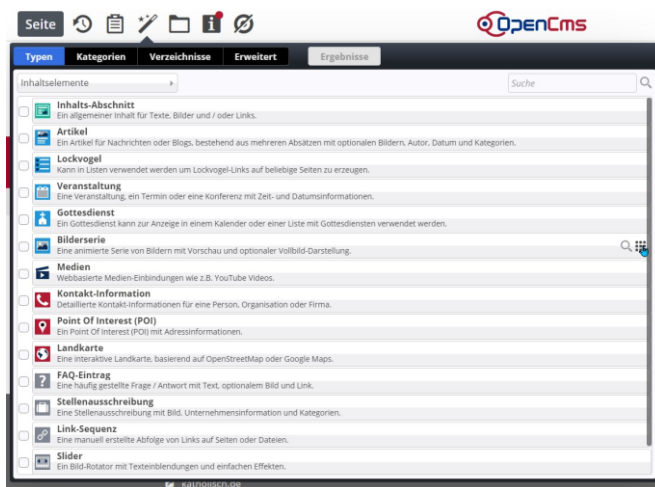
Seite

OpenCms

Typen | Kategorien | Verzeichnisse | Erweitert | Ergebnisse

Inhaltselemente

Suche

Inhalts-Abschnitt
Ein allgemeiner Inhalt für Texte, Bilder und / oder Links.

Artikel
Ein Artikel für Nachrichten oder Blogs, bestehend aus mehreren Absätzen mit optionalen Bildern, Autor, Datum und Kategorien.

Lockvogel
Kann in Listen verwendet werden um Lockvogel-Links auf beliebige Seiten zu erzeugen.

Veranstaltung
Eine Veranstaltung, ein Termin oder eine Konferenz mit Zeit- und Datumsinformationen.

Gottesdienst
Ein Gottesdienst kann zur Anzeige in einem Kalender oder einer Liste mit Gottesdiensten verwendet werden.

Bilderserie
Eine animierte Serie von Bildern mit Vorschau und optionaler Vollbild-Darstellung.

Medien
Webbasierte Medien-Einbindungen wie z.B. YouTube Videos.

Kontakt-Information
Detaillierte Kontakt-Informationen für eine Person, Organisation oder Firma.

Point Of Interest (POI)
Ein Point Of Interest (POI) mit Adressinformationen.

Landkarte
Eine interaktive Landkarte, basierend auf OpenStreetMap oder Google Maps.

FAQ-Eintrag
Eine häufig gestellte Frage / Antwort mit Text, optionalem Bild und Link.

Stellenausschreibung
Eine Stellenausschreibung mit Bild, Unternehmensinformation und Kategorien.

Link-Sequenz
Eine manuell erstellte Abfolge von Links auf Seiten oder Dateien.

Slider
Ein Bild-Rotator mit Texteinblendungen und einfachen Effekten.

katholisch.de